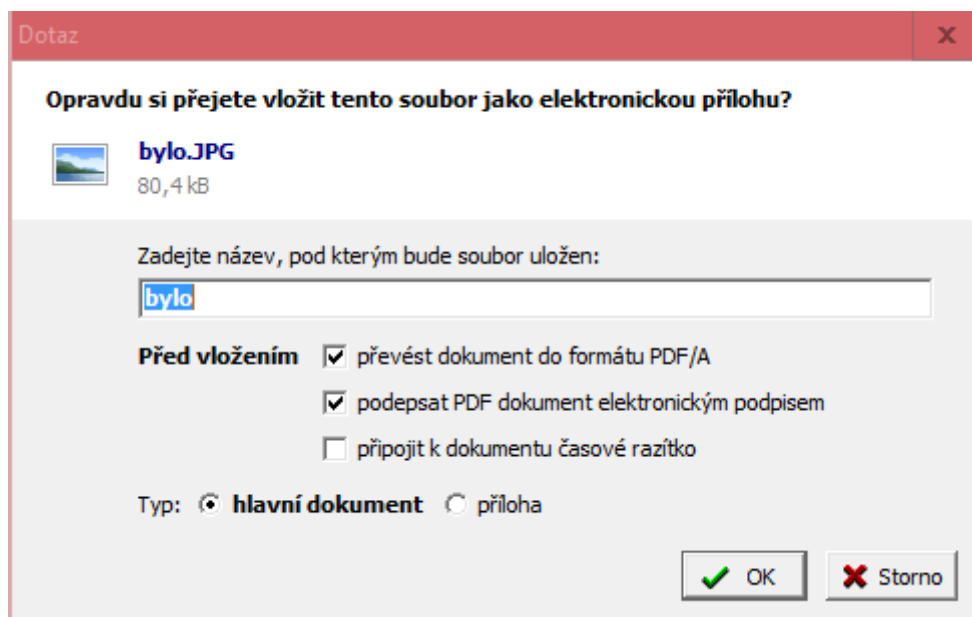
Dotaz

x

Opravdu si přejete vložit tento soubor jako elektronickou přílohu?

bylo.JPG
80,4 kB

Zadejte název, pod kterým bude soubor uložen:

bylo

Před vložením ☑ převést dokument do formátu PDF/A

☑ podepsat PDF dokument elektronickým podpisem

☐ připojit k dokumentu časové razítko

Typ: ◉ hlavní dokument ○ příloha

✔ OK

✖ Storno